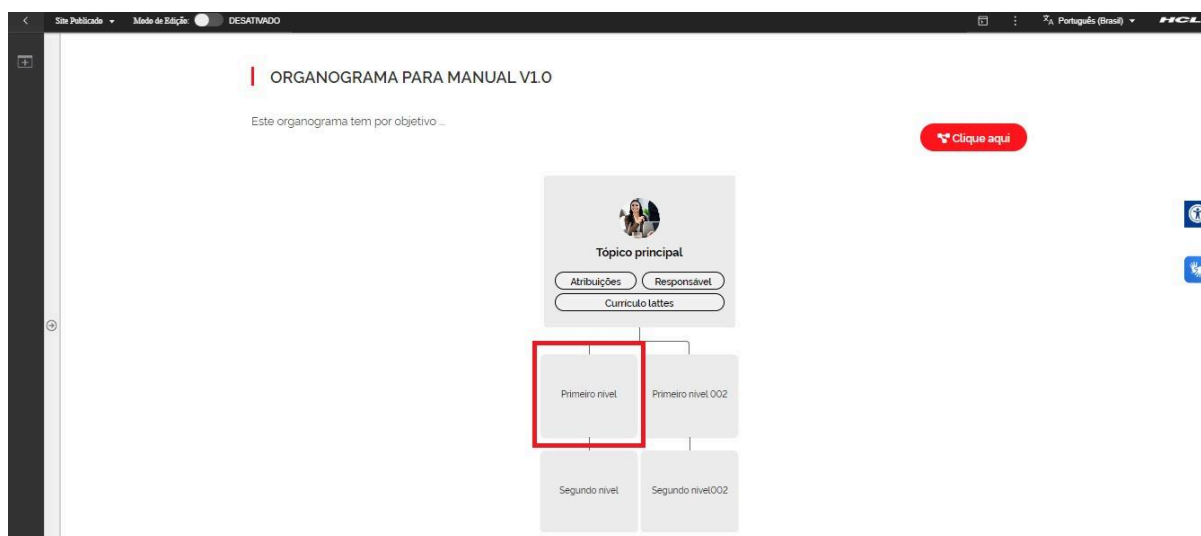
Site Publicado ▾ Modo de Edição: DESATIVADO

Português (Brasil) ▾ HCL

ORGANOGRAMA PARA MANUAL V1.0

Este organograma tem por objetivo ...

Clique aqui

Tópico principal

Atribuições

Responsável

Curriculo lattes

Primeiro nivel

Primeiro nivel 002

Segundo nivel

Segundo nivel002